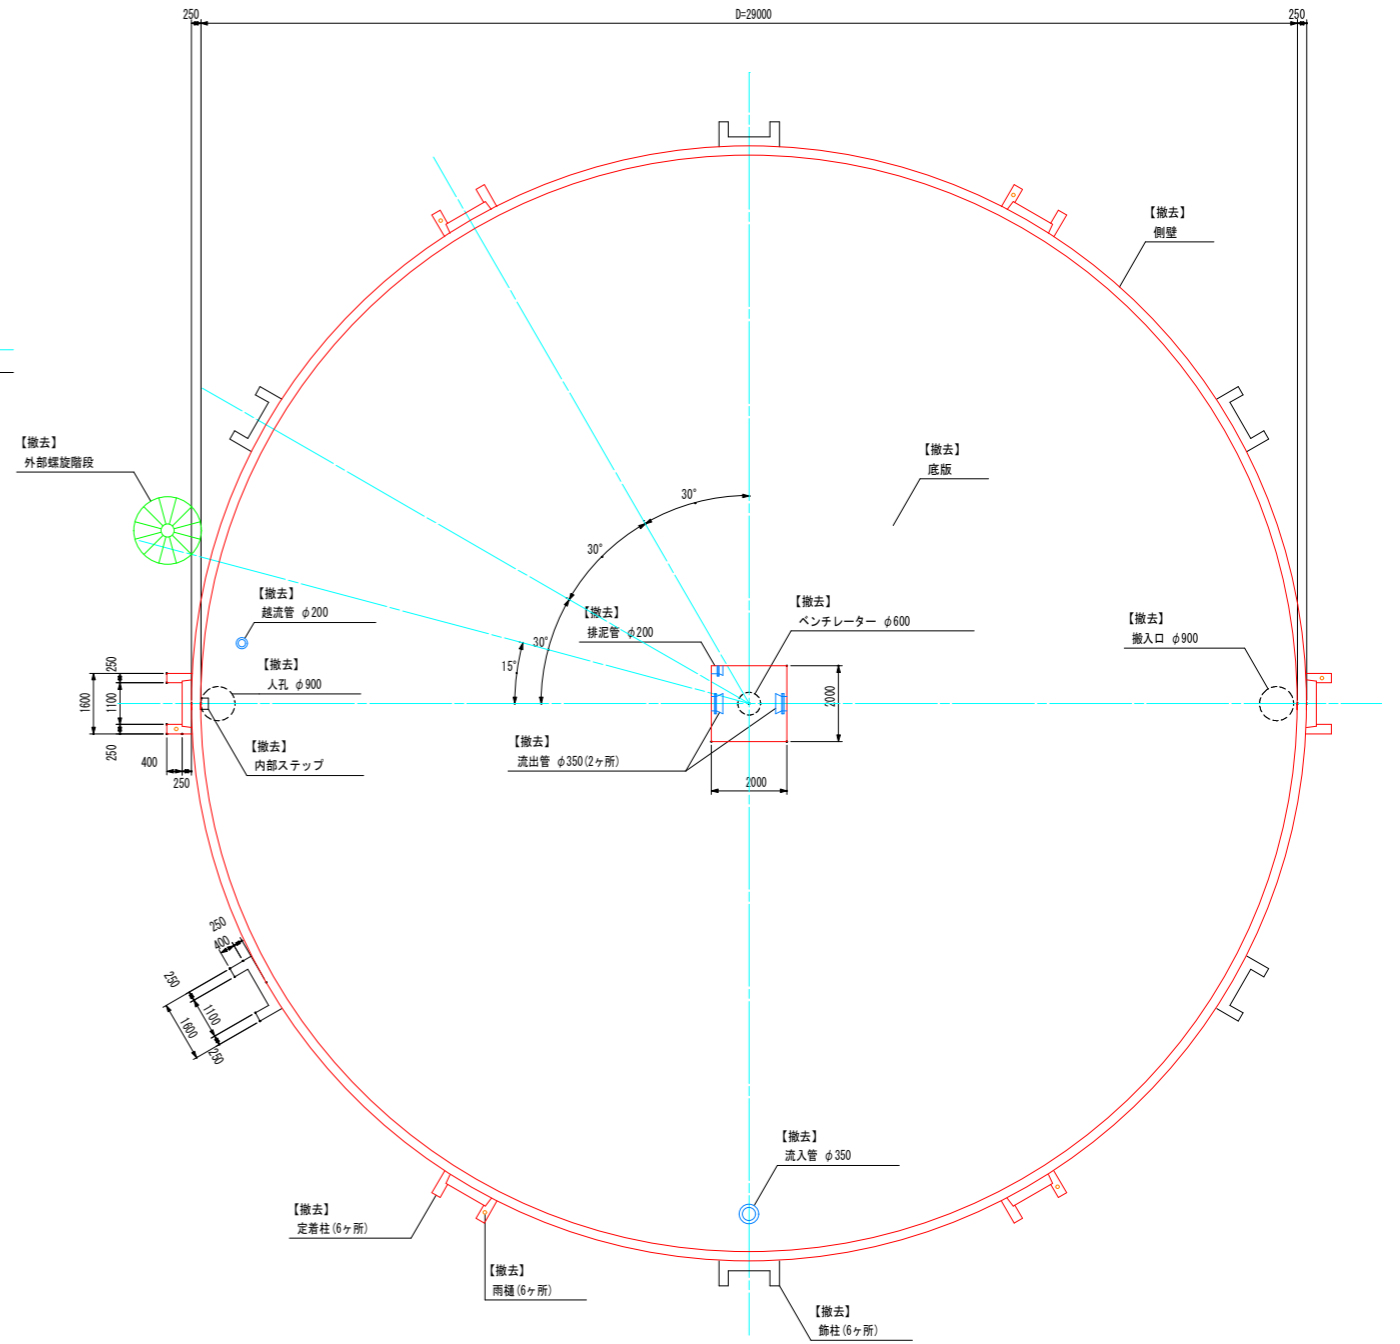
250
D=29000
250

【撤去】
側壁

【撤去】
外部螺旋階段

【撤去】
底版

30°
30°
30°
15°

【撤去】
越流管 φ200

【撤去】
排泥管 φ200

【撤去】
ベンチレーター φ600

【撤去】
搬入口 φ900

【撤去】
人孔 φ900

250
1600
1100
250
400
250

2000

【撤去】
内部ステップ

【撤去】
流出管 φ350(2ヶ所)

2000

250
400
250
1100
1600
250

【撤去】
流入管 φ350

【撤去】
定着柱(6ヶ所)

【撤去】
雨樋(6ヶ所)

【撤去】
飾柱(6ヶ所)